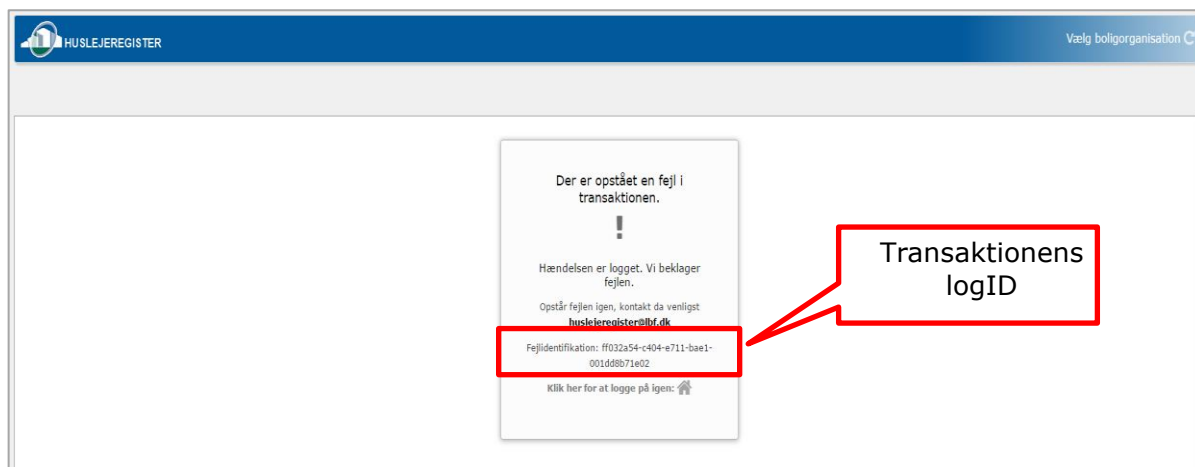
HUSLEJEREGISTER

Vælg boligorganisation

Der er opstået en fejl i transaktionen.

!

Hændelsen er logget. Vi beklager fejlen.

Opstår fejlen igen, kontakt da venligst huslejeregister@lbf.dk

Fejlidentifikation: ff032a54-c404-e711-bae1-001dd8b71e02

Klik her for at logge på igen:

Transaktionens logID